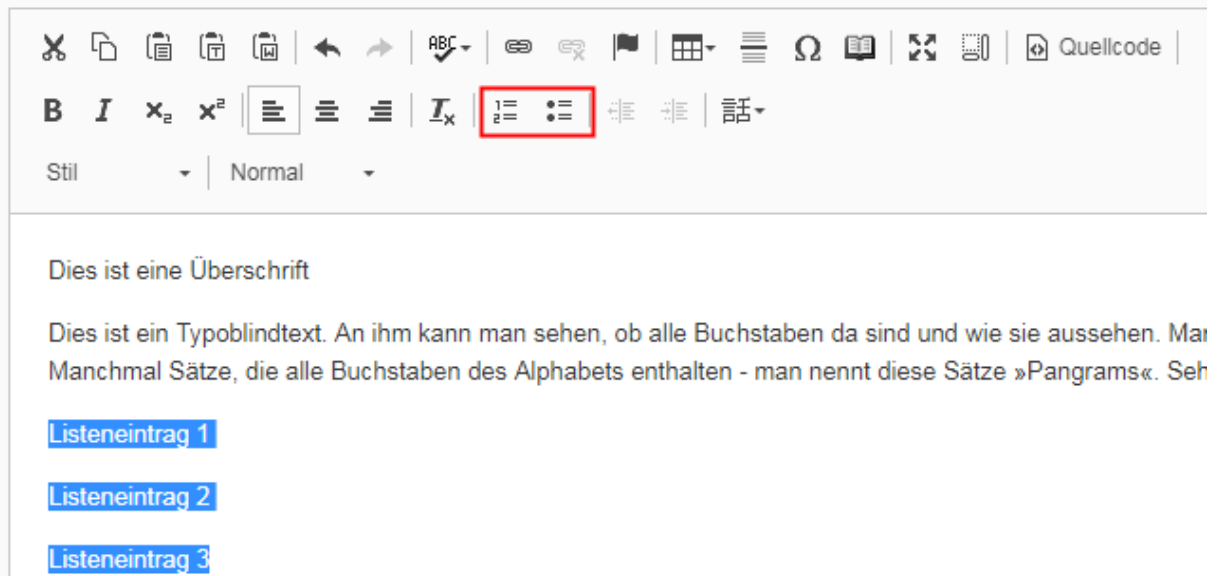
Quellcode

Stil Normal

Dies ist eine Überschrift

Dies ist ein Typoblindtext. An ihm kann man sehen, ob alle Buchstaben da sind und wie sie aussehen. Ma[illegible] Manchmal Sätze, die alle Buchstaben des Alphabets enthalten - man nennt diese Sätze »Pangrams«. Seh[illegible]

Listeneintrag 1

Listeneintrag 2

Listeneintrag 3